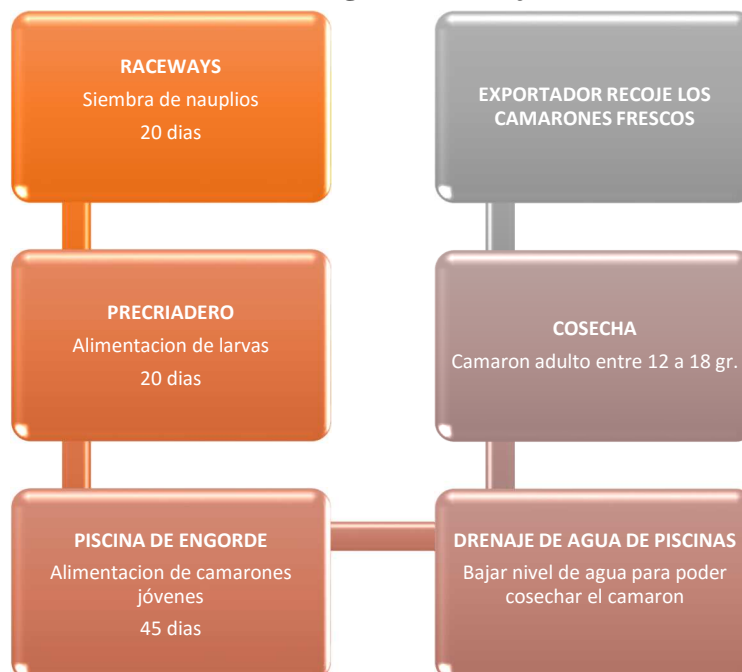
RACEWAYS
Siembra de nauplios
20 dias

PRECRIADERO
Alimentacion de larvas
20 dias

PISCINA DE ENGORDE
Alimentacion de camarones jóvenes
45 dias

DRENAJE DE AGUA DE PISCINAS
Bajar nivel de agua para poder cosechar el camaron

COSECHA
Camaron adulto entre 12 a 18 gr.

EXPORTADOR RECOJE LOS CAMARONES FRESCOS